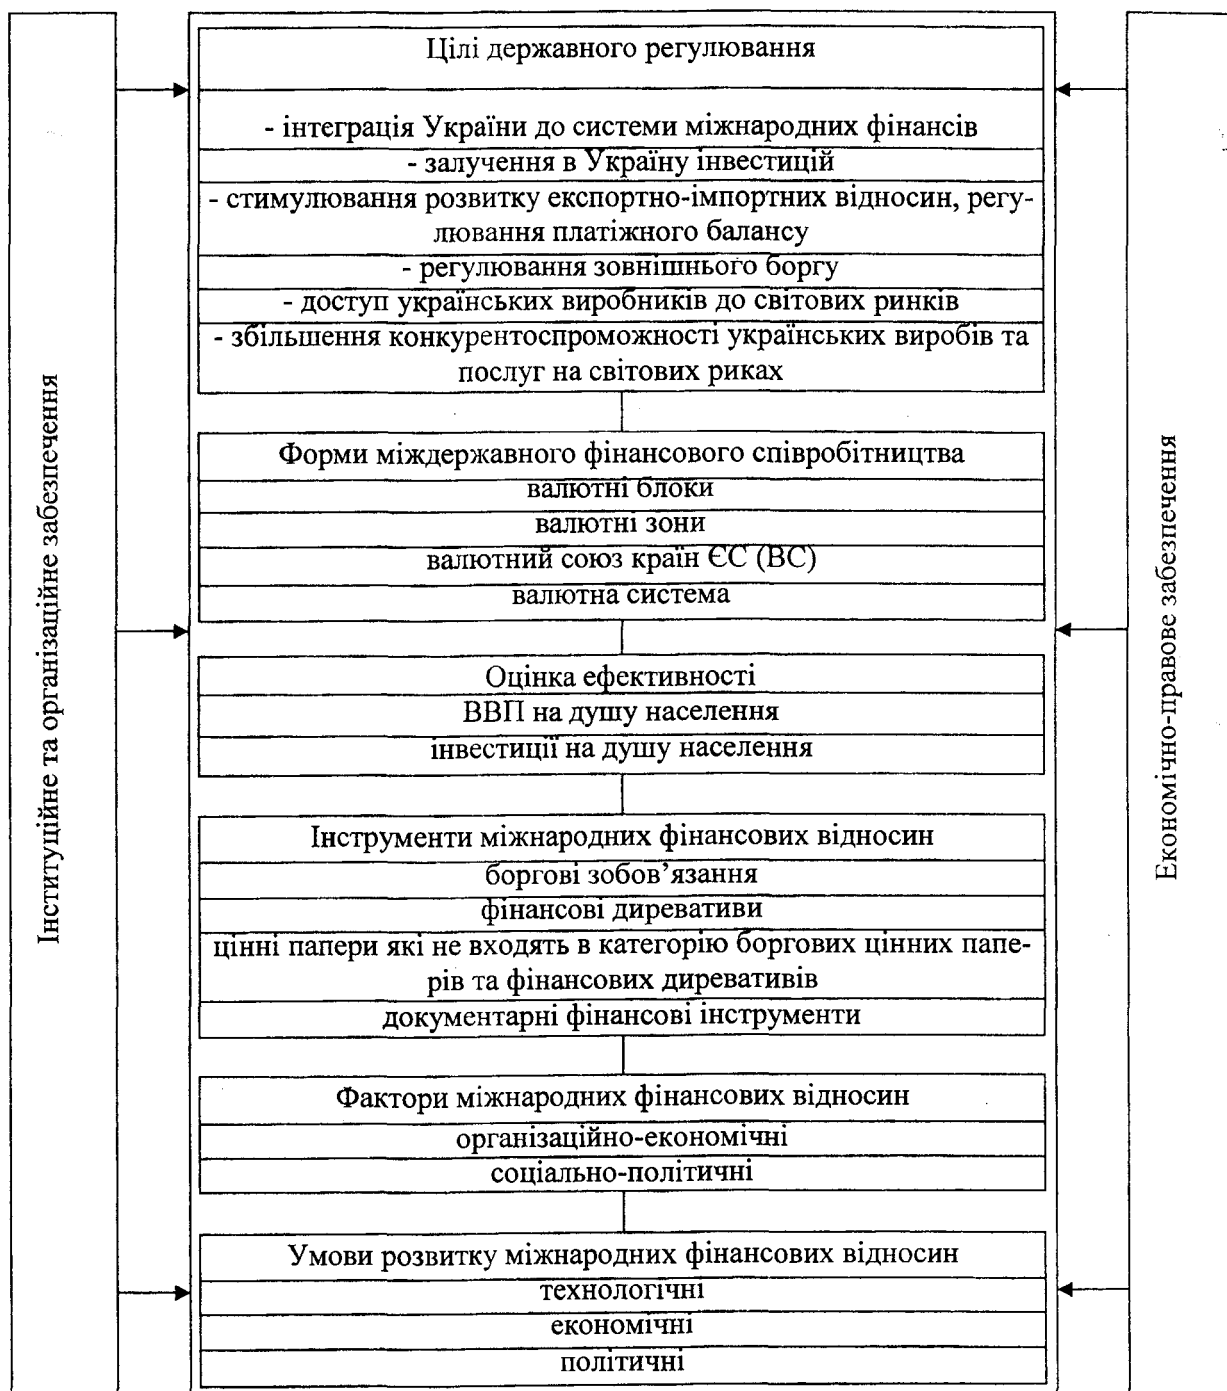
Інституційне та організаційне забезпечення

Цілі державного регулювання

- інтеграція України до системи міжнародних фінансів

- залучення в Україну інвестицій

- стимулювання розвитку експортно-імпортних відносин, регулювання платіжного балансу

- регулювання зовнішнього боргу

- доступ українських виробників до світових ринків

- збільшення конкурентоспроможності українських виробів та послуг на світових риках

Форми міждержавного фінансового співробітництва

валютні блоки

валютні зони

валютний союз країн ЄС (ВС)

валютна система

Оцінка ефективності

ВВП на душу населення

інвестиції на душу населення

Інструменти міжнародних фінансових відносин

боргові зобов'язання

фінансові диревативи

цінні папери які не входять в категорію боргових цінних паперів та фінансових диревативів

документарні фінансові інструменти

Фактори міжнародних фінансових відносин

організаційно-економічні

соціально-політичні

Умови розвитку міжнародних фінансових відносин

технологічні

економічні

політичні

Економічно-правове забезпечення